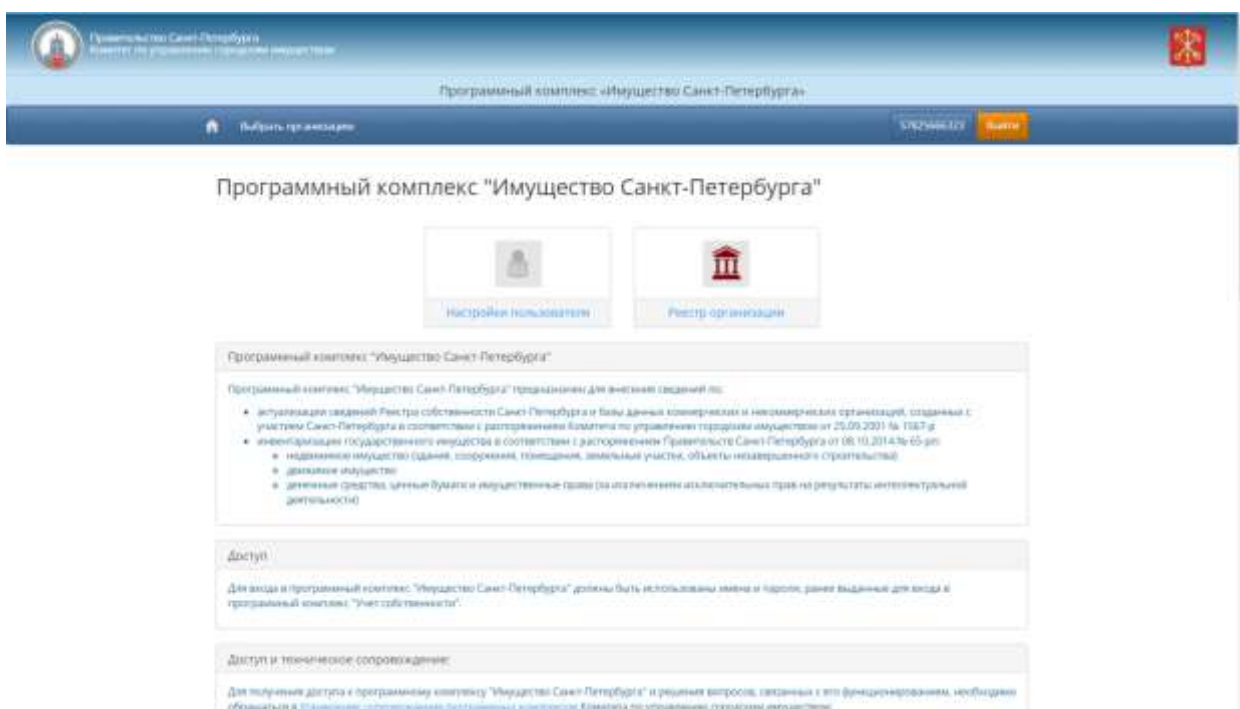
Правительство Санкт-Петербурга
Комитет по управлению городским имуществом

Программный комплекс «Имущество Санкт-Петербурга»

Выбрать организацию

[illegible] Выйти

Программный комплекс "Имущество Санкт-Петербурга"

Настройки пользователя

Реестр организаций

Программный комплекс "Имущество Санкт-Петербурга"

Программный комплекс "Имущество Санкт-Петербурга" предназначен для внесения сведений по:

- актуализации сведений Реестра собственности Санкт-Петербурга и базы данных коммерческих и некоммерческих организаций, созданных с участием Санкт-Петербурга в соответствии с распоряжением Комитета по управлению городским имуществом от 25.05.2001 № 1167-р
- инвентаризации государственного имущества в соответствии с распоряжением Правительства Санкт-Петербурга от 08.10.2014 № 65-рп:
  - недвижимое имущество (здания, сооружения, помещения, земельные участки, объекты незавершенного строительства)
  - движимое имущество
  - денежные средства, ценные бумаги и имущественные права (за исключением исключительных прав на результаты интеллектуальной деятельности)

Доступ

Для входа в программный комплекс "Имущество Санкт-Петербурга" должны быть использованы имена и пароли, ранее выданные для входа в программный комплекс "Учет собственности".

Доступ и техническое сопровождение

Для получения доступа к программному комплексу "Имущество Санкт-Петербурга" и решения вопросов, связанных с его функционированием, необходимо обращаться в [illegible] Комитета по управлению городским имуществом